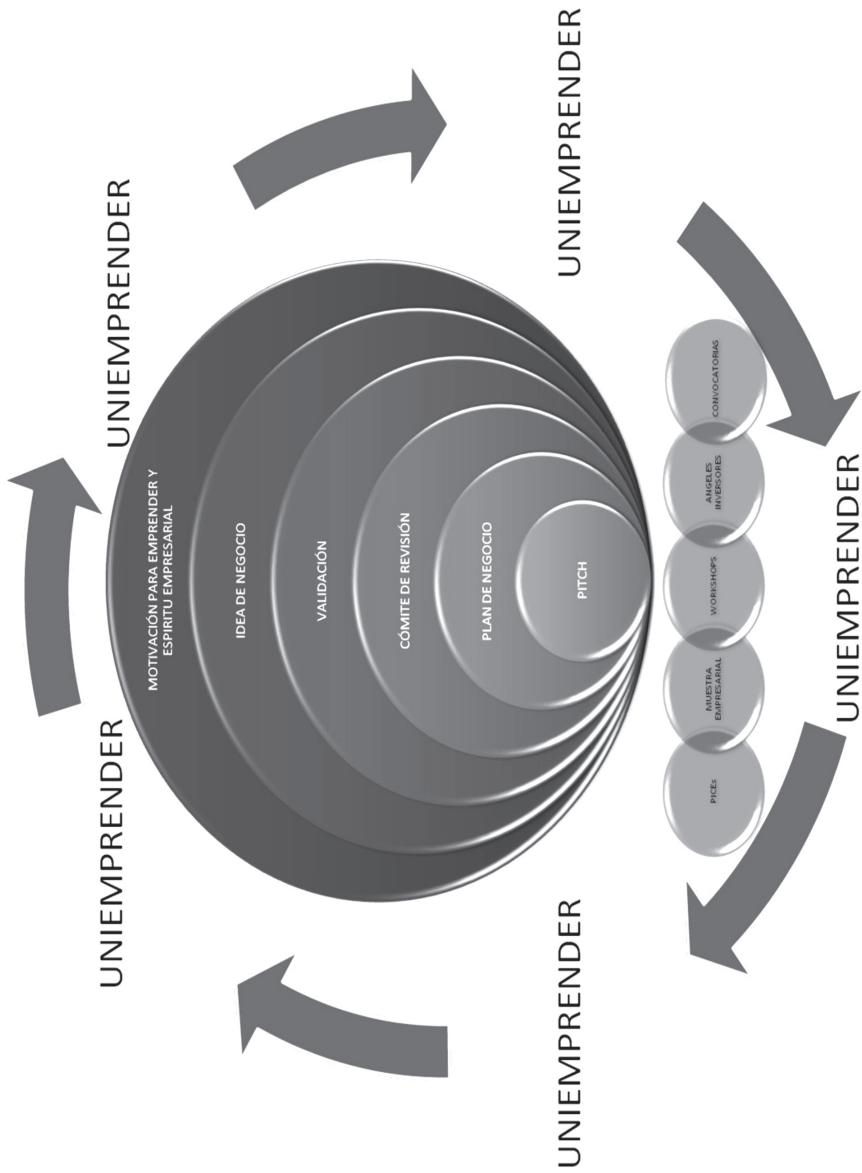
UNIEMPRENDER

UNIEMPRENDER

UNIEMPRENDER

UNIEMPRENDER

UNIEMPRENDER

UNIEMPRENDER

MOTIVACIÓN PARA EMPRENDER Y ESPIRITU EMPRESARIAL

IDEA DE NEGOCIO

VALIDACIÓN

CÓMITE DE REVISIÓN

PLAN DE NEGOCIO

PITCH

CONVOCATORIAS

ANGELES INVERSORES

WORKSHOPS

MUESTRA EMPRESARIAL

PICEs